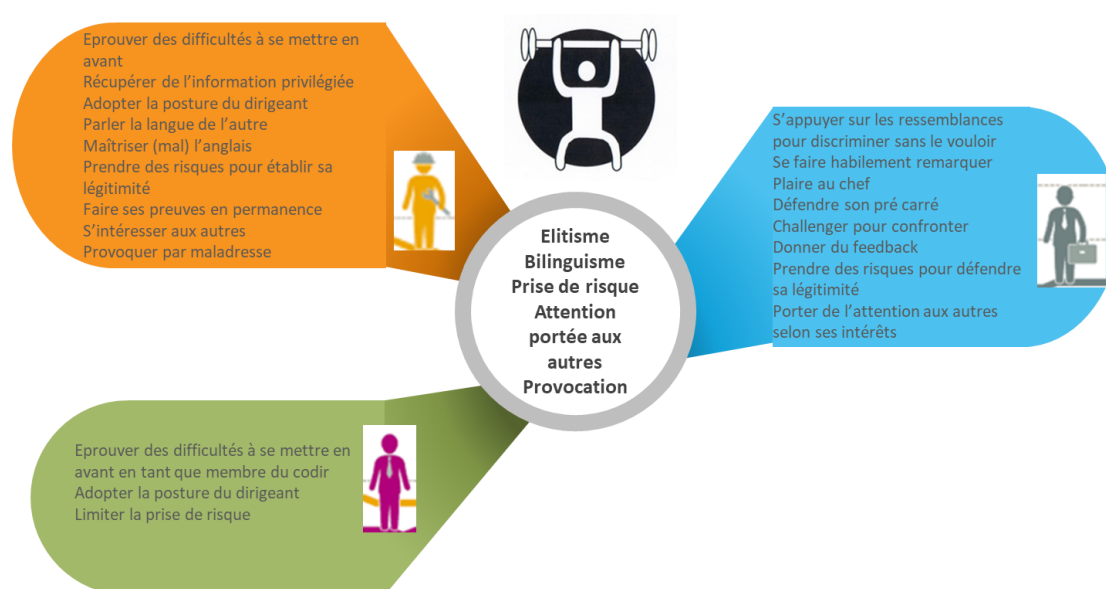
Eprouver des difficultés à se mettre en avant
Récupérer de l'information privilégiée
Adopter la posture du dirigeant
Parler la langue de l'autre
Maîtriser (mal) l'anglais
Prendre des risques pour établir sa légitimité
Faire ses preuves en permanence
S'intéresser aux autres
Provoquer par maladresse

Elitisme
Bilinguisme
Prise de risque
Attention portée aux autres
Provocation

S'appuyer sur les ressemblances pour discriminer sans le vouloir
Se faire habilement remarquer
Plaire au chef
Défendre son pré carré
Challenger pour confronter
Donner du feedback
Prendre des risques pour défendre sa légitimité
Porter de l'attention aux autres selon ses intérêts

Eprouver des difficultés à se mettre en avant en tant que membre du codir
Adopter la posture du dirigeant
Limiter la prise de risque